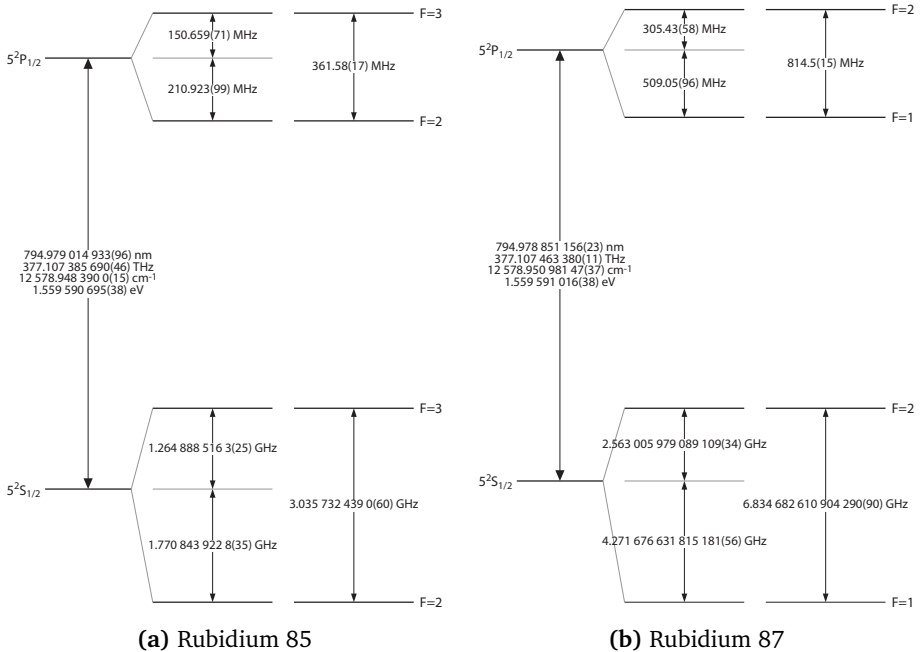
$5^2P_{1/2}$

150.659(71) MHz

210.923(99) MHz

361.58(17) MHz

F=3

F=2

794.979 014 933(96) nm
377.107 385 690(46) THz
12 578.948 390 0(15) cm$^{-1}$
1.559 590 695(38) eV

$5^2S_{1/2}$

1.264 888 516 3(25) GHz

1.770 843 922 8(35) GHz

3.035 732 439 0(60) GHz

F=3

F=2

**(a)** Rubidium 85

$5^2P_{1/2}$

305.43(58) MHz

509.05(96) MHz

814.5(15) MHz

F=2

F=1

794.978 851 156(23) nm
377.107 463 380(11) THz
12 578.950 981 47(37) cm$^{-1}$
1.559 591 016(38) eV

$5^2S_{1/2}$

2.563 005 979 089 109(34) GHz

4.271 676 631 815 181(56) GHz

6.834 682 610 904 290(90) GHz

F=2

F=1

**(b)** Rubidium 87